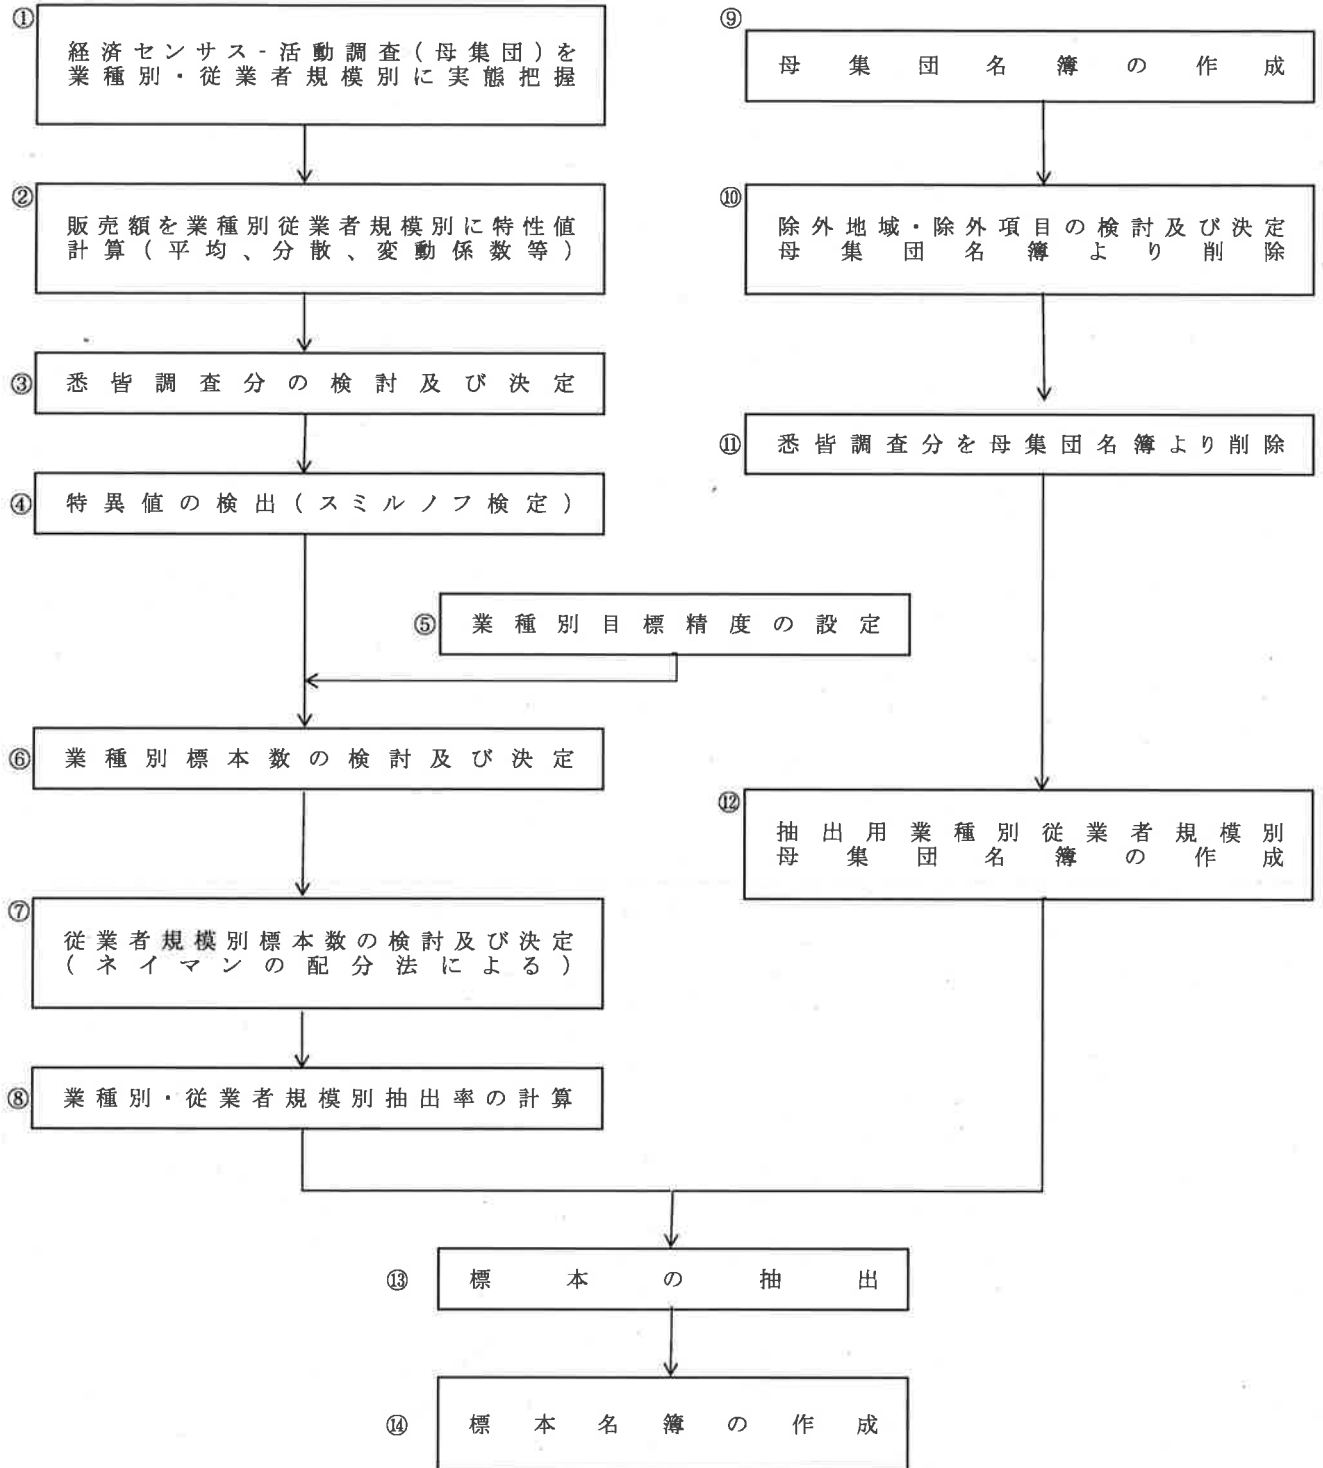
①
経済センサス‐活動調査(母集団)を業種別・従業者規模別に実態把握

②
販売額を業種別従業者規模別に特性値計算(平均、分散、変動係数等)

③
悉皆調査分の検討及び決定

④
特異値の検出(スミルノフ検定)

⑤
業種別目標精度の設定

⑥
業種別標本数の検討及び決定

⑦
従業者規模別標本数の検討及び決定(ネイマンの配分法による)

⑧
業種別・従業者規模別抽出率の計算

⑨
母集団名簿の作成

⑩
除外地域・除外項目の検討及び決定母集団名簿より削除

⑪
悉皆調査分を母集団名簿より削除

⑫
抽出用業種別従業者規模別母集団名簿の作成

⑬
標本の抽出

⑭
標本名簿の作成